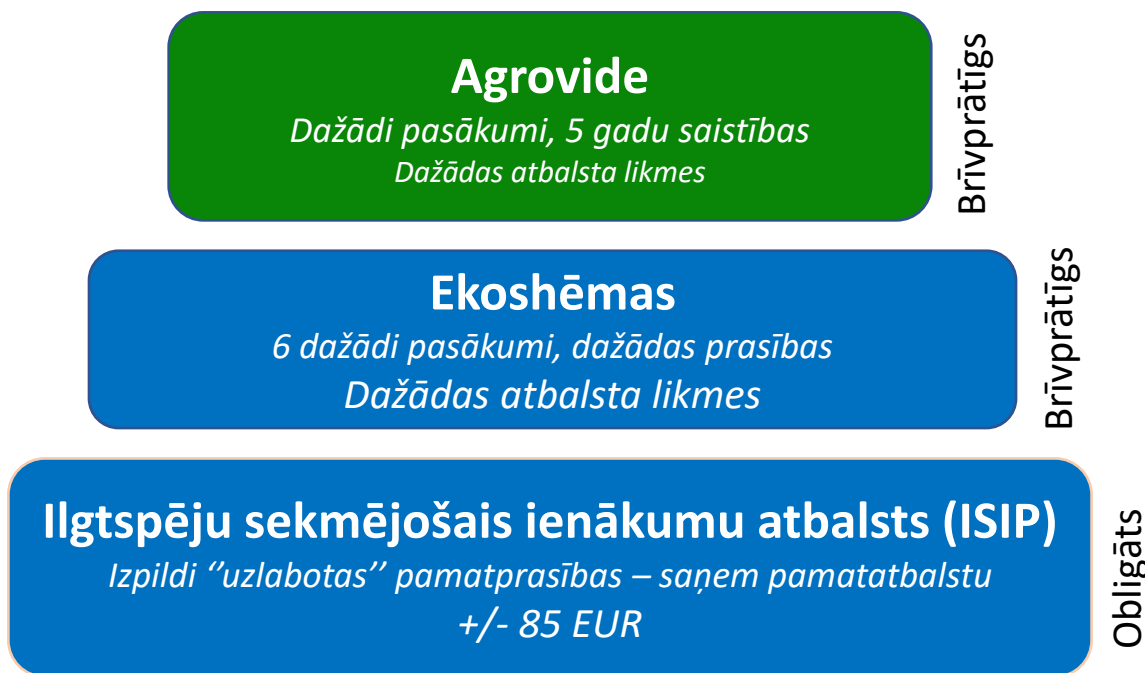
Agrovide
Dažādi pasākumi, 5 gadu saistības
Dažādas atbalsta likmes

Brīvprātīgs

Ekoshēmas
6 dažādi pasākumi, dažādas prasības
Dažādas atbalsta likmes

Brīvprātīgs

Ilgtspēju sekmējošais ienākumu atbalsts (ISIP)
Izpildi ''uzlabotas'' pamatprasības – saņem pamatatbalstu
+/- 85 EUR

Obligāts